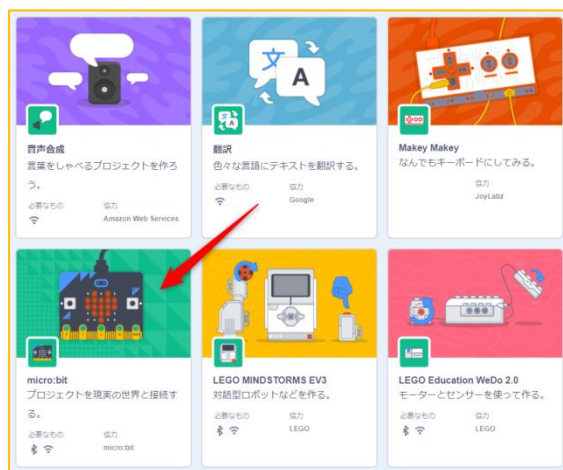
音声合成
言葉をしゃべるプロジェクトを作ろう。
必要なもの
協力
Amazon Web Services

文
A
翻訳
色々な言語にテキストを翻訳する。
必要なもの
協力
Google

Makey Makey
なんでもキーボードにしてみる。
協力
JoyLabz

micro:bit
プロジェクトを現実の世界と接続する。
必要なもの
協力
micro:bit

LEGO MINDSTORMS EV3
対話型ロボットなどを作る。
必要なもの
協力
LEGO

LEGO Education WeDo 2.0
モーターとセンサーを使って作る。
必要なもの
協力
LEGO